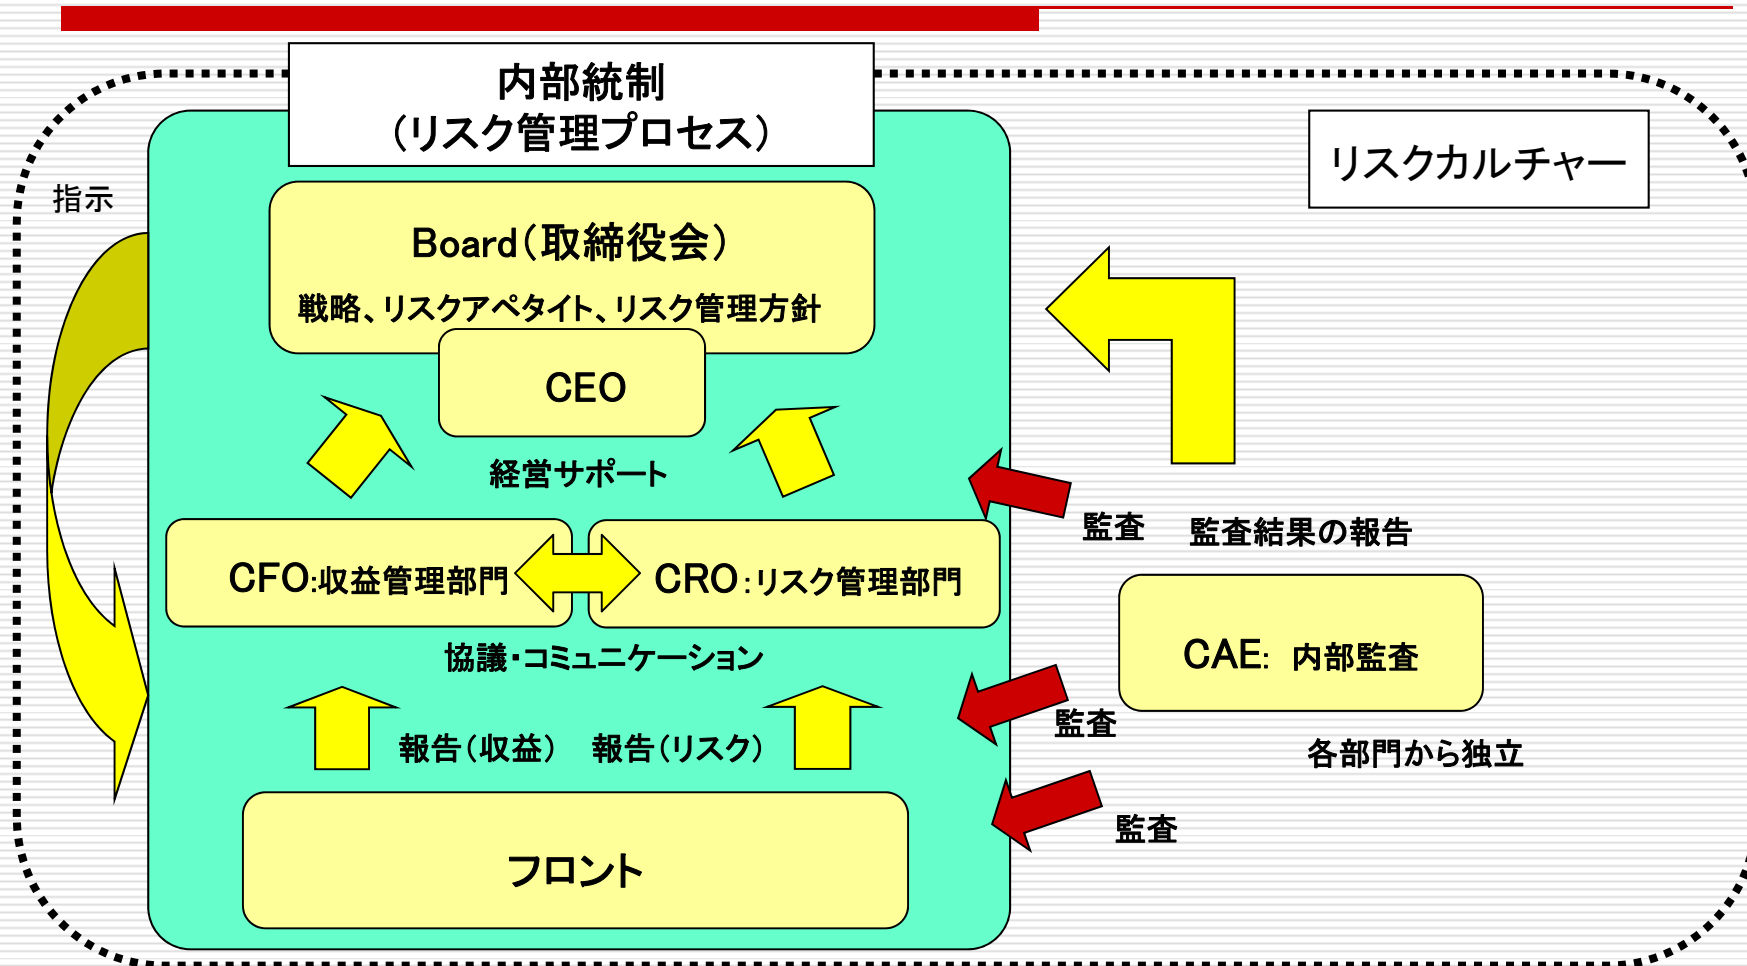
内部統制
(リスク管理プロセス)

リスクカルチャー

指示

Board(取締役会)
戦略、リスクアペタイト、リスク管理方針

CEO

経営サポート

監査

監査結果の報告

CFO:収益管理部門

CRO:リスク管理部門

CAE: 内部監査

協議・コミュニケーション

監査

報告(収益)

報告(リスク)

各部門から独立

監査

フロント